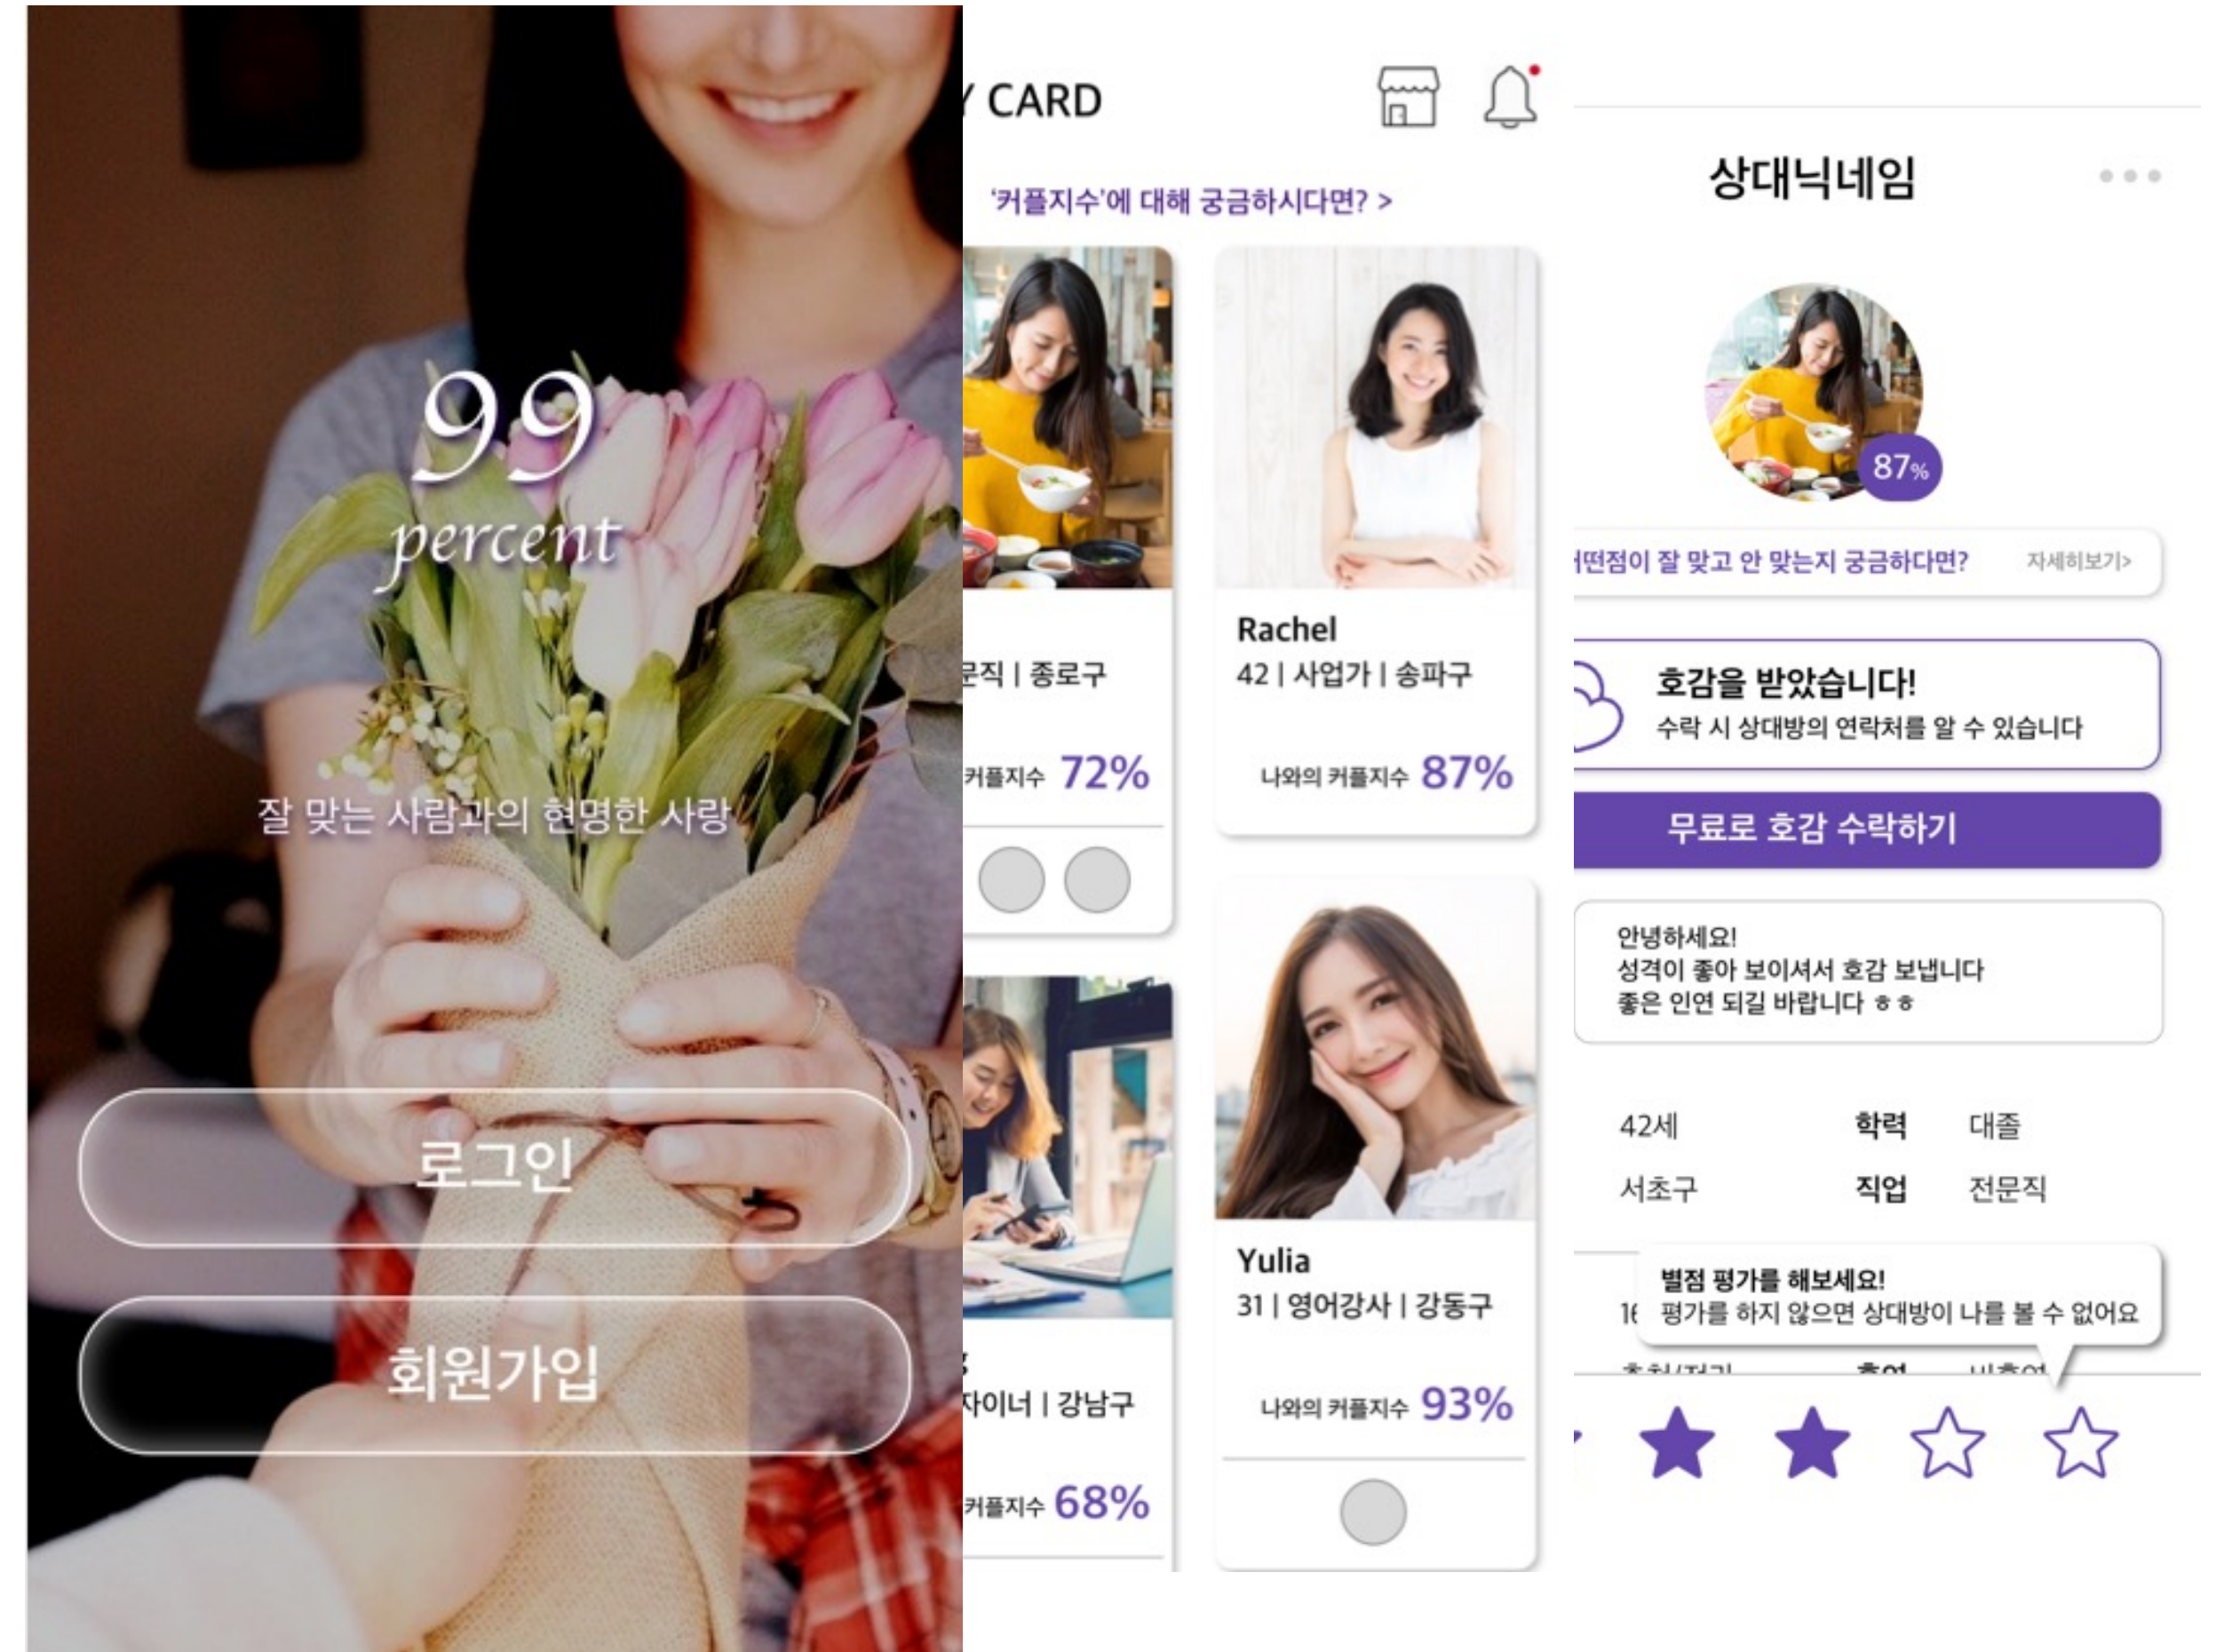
99
percent

잘 맞는 사람과의 현명한 사랑

로그인

회원가입

CARD

'커플지수'에 대해 궁금하시다면? >

문직 | 종로구

커플지수 72%

Rachel
42 | 사업가 | 송파구

나와의 커플지수 87%

자이너 | 강남구

커플지수 68%

Yulia
31 | 영어강사 | 강동구

나와의 커플지수 93%

상대닉네임

87%

떤점이 잘 맞고 안 맞는지 궁금하다면? 자세히보기>

호감을 받았습니다!
수락 시 상대방의 연락처를 알 수 있습니다

무료로 호감 수락하기

안녕하세요!
성격이 좋아 보이셔서 호감 보냅니다
좋은 인연 되길 바랍니다 ㅎㅎ

| 42세 | 학력 | 대졸 |
|---|---|---|
| 서초구 | 직업 | 전문직 |

별점 평가를 해보세요!
평가를 하지 않으면 상대방이 나를 볼 수 없어요